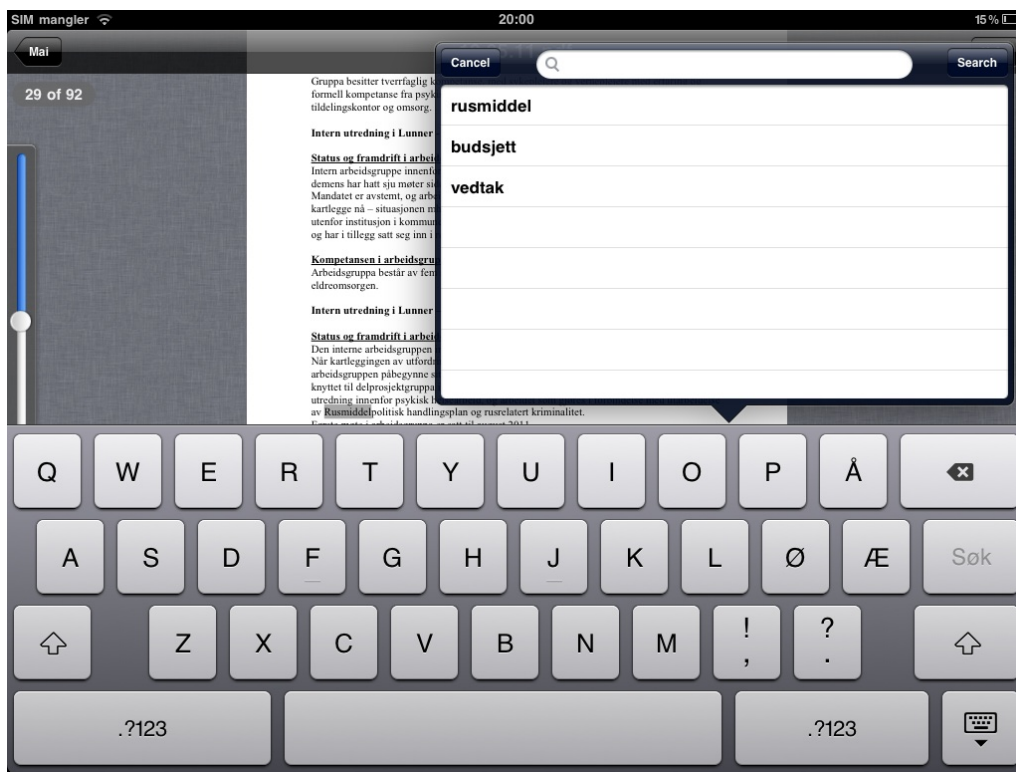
SIM mangler 20:00 15 %

Mai

29 of 92

Gruppa besitter tverrfaglig k
formell kompetanse fra psyk
tildelingskontor og omsorg.

Intern utredning i Lunner

Status og framdrift i arbei
Intern arbeidsgruppe innenf
demens har hatt sju møter si
Mandatet er avstemt, og arb
kartlegge nå – situasjonen m
utenfor institusjon i kommu
og har i tillegg satt seg inn i

Kompetansen i arbeidsgru
Arbeidsgruppa består av fem
eldreomsorgen.

Intern utredning i Lunner

Status og framdrift i arbei
Den interne arbeidsgruppen
Når kartleggingen av utford
arbeidsgruppen påbegynne s
knyttet til delprosjektgruppa
utredning innenfor psykisk h
av Rusmiddelpolitisk handlingsplan og rusrelatert kriminalitet.

Cancel Search

rusmiddel
budsjett
vedtak

Q W E R T Y U I O P Å
A S D F G H J K L Ø Æ Søk
Z X C V B N M ! , ? .
.?123 .?123